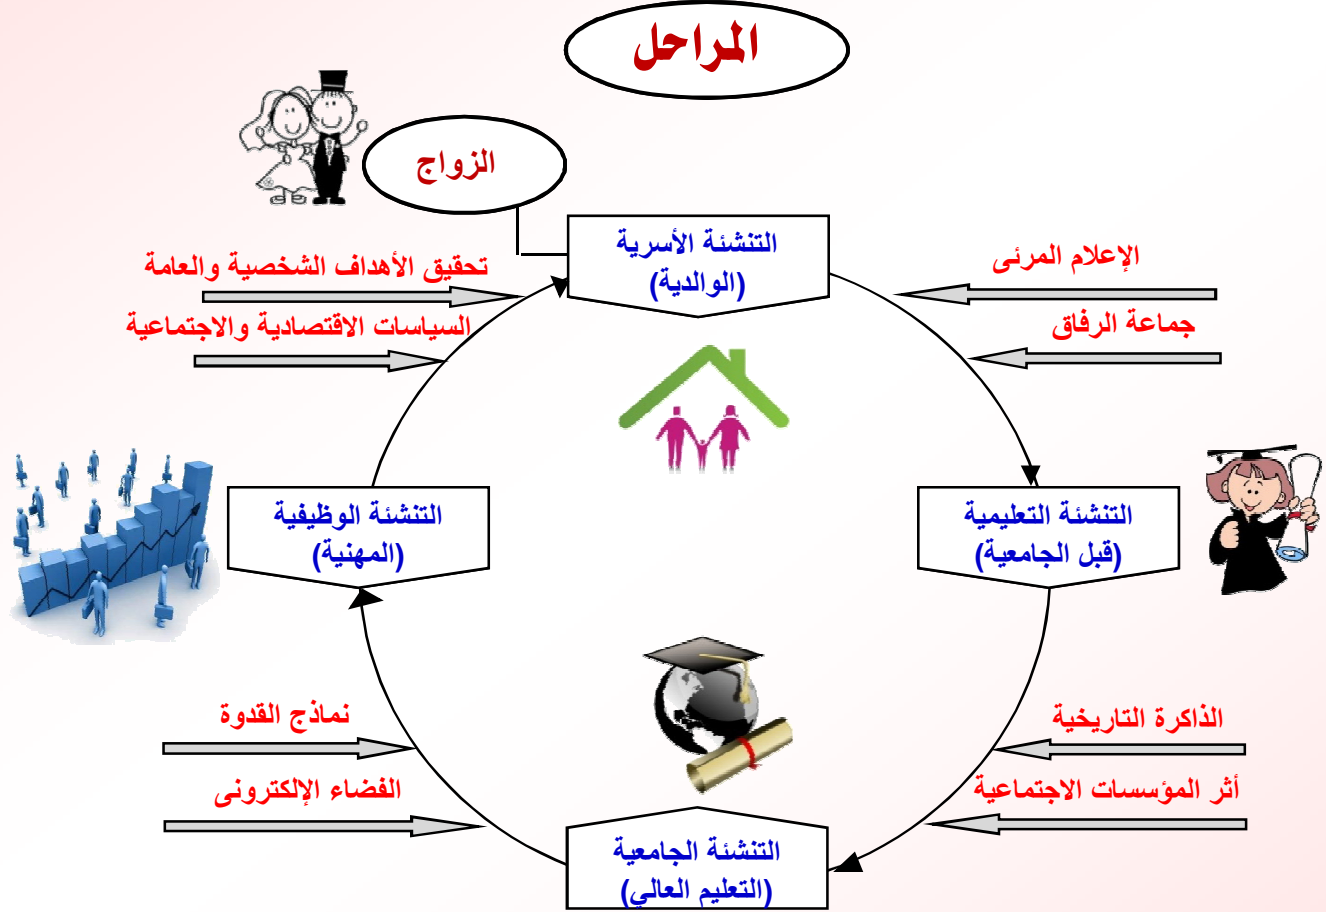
المراحل

الزواج

التنشئة الأسرية
(الوالدية)

تحقيق الأهداف الشخصية والعامة

السياسات الاقتصادية والاجتماعية

الإعلام المرئى

جماعة الرفاق

التنشئة الوظيفية
(المهنية)

التنشئة التعليمية
(قبل الجامعية)

نماذج القدوة

الفضاء الإلكترونى

الذاكرة التاريخية

أثر المؤسسات الاجتماعية

التنشئة الجامعية
(التعليم العالي)